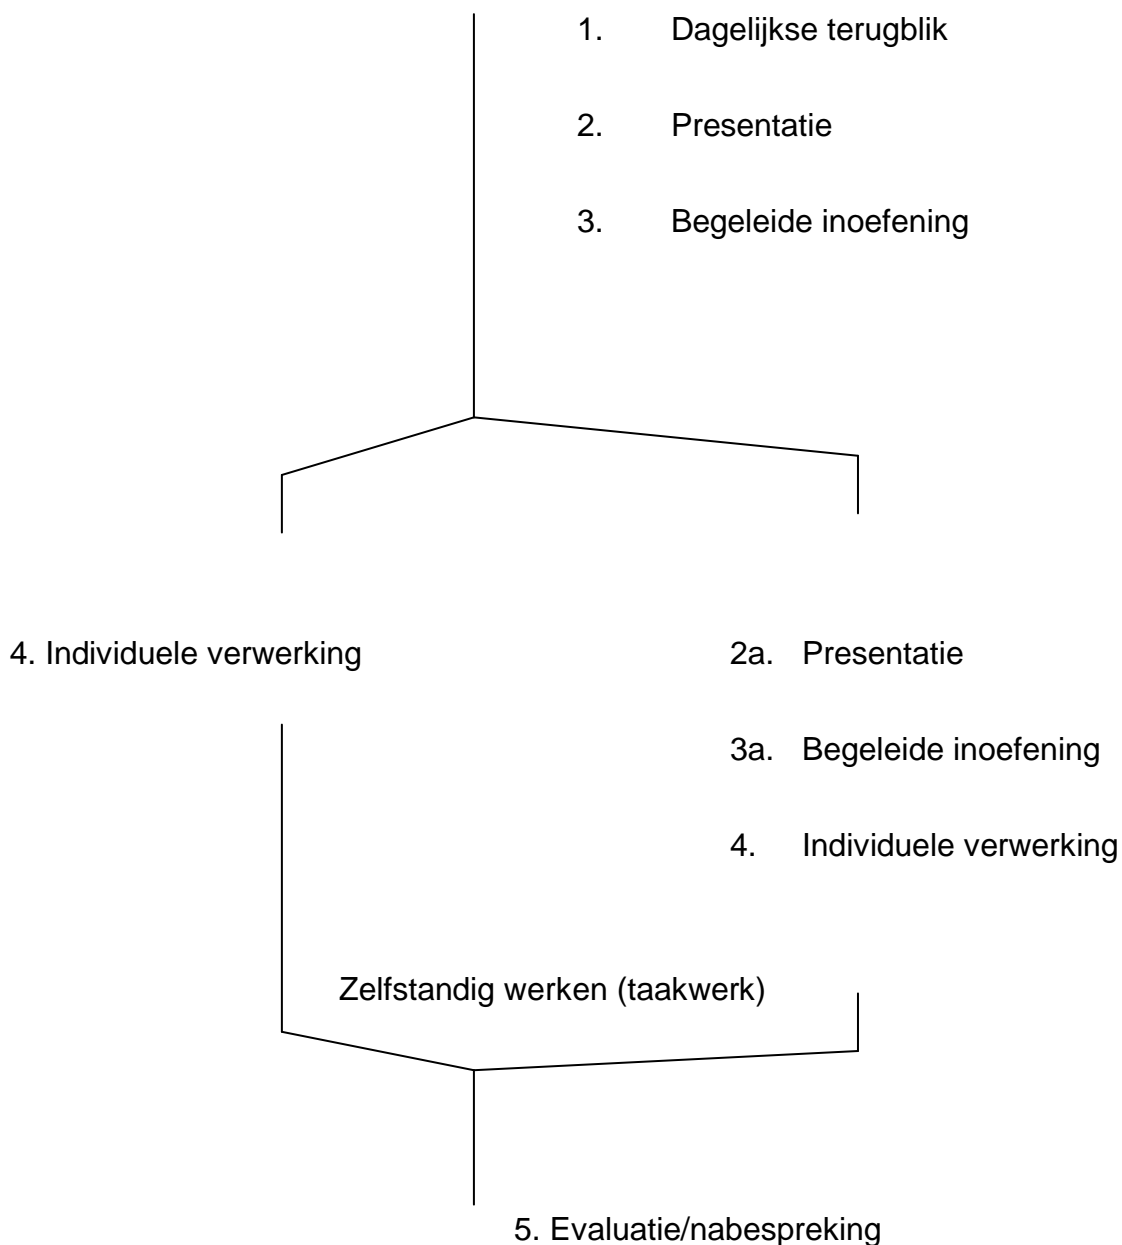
1. Dagelijkse terugblik

2. Presentatie

3. Begeleide inoefening

4. Individuele verwerking

2a. Presentatie

3a. Begeleide inoefening

4. Individuele verwerking

Zelfstandig werken (taakwerk)

5. Evaluatie/nabespreking